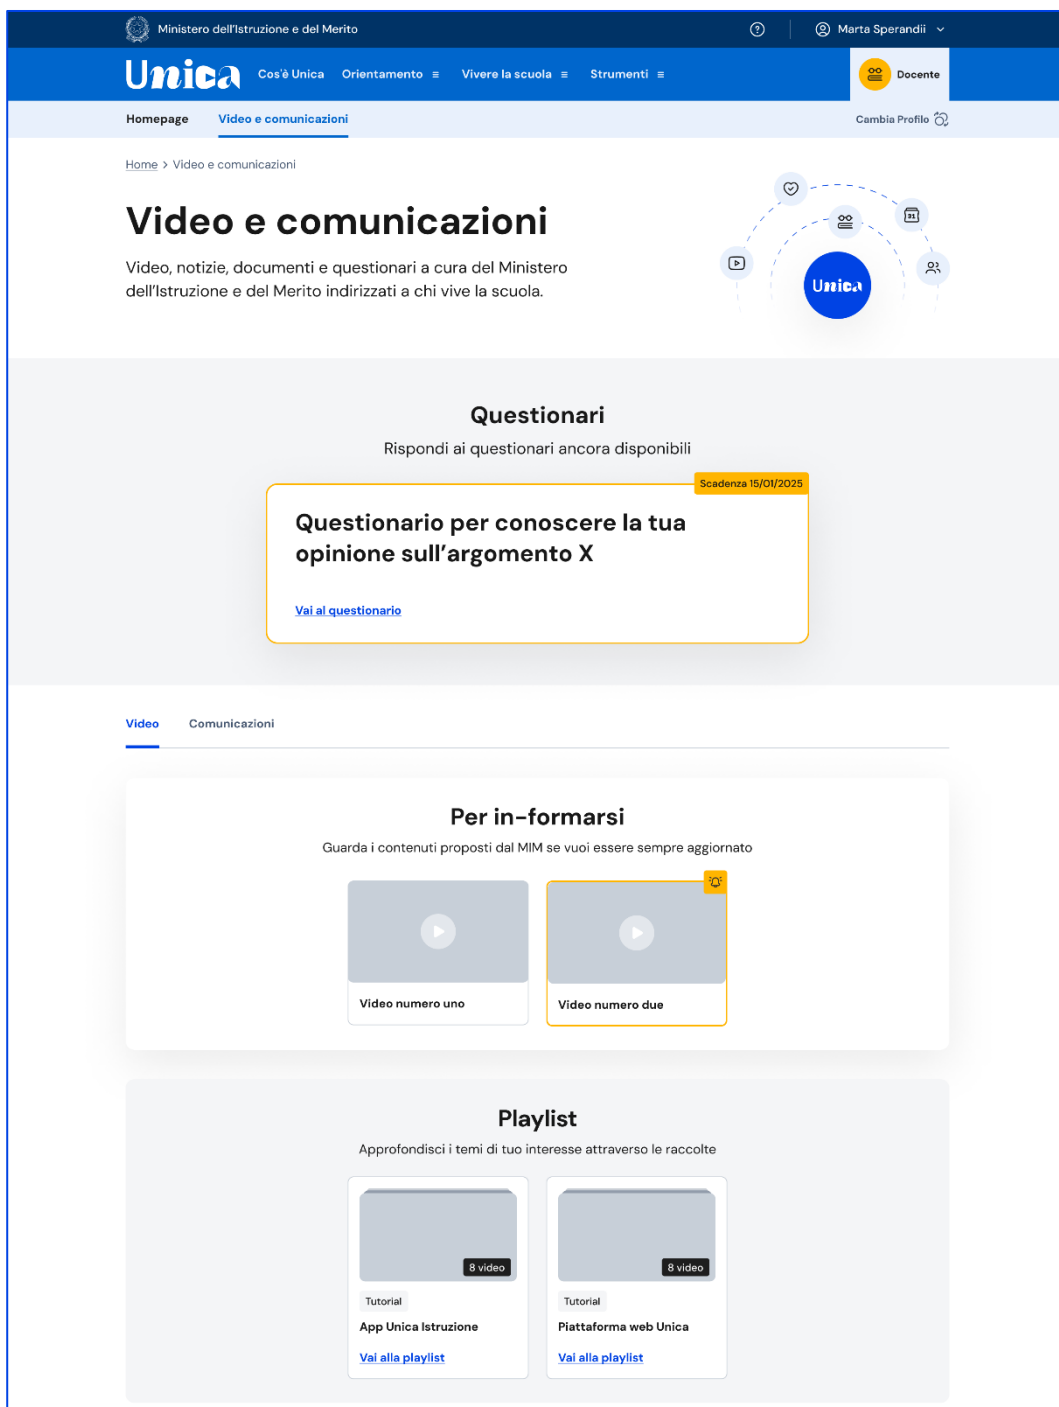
Ministero dell'Istruzione e del Merito

Marta Sperandii

Unica Cos'è Unica Orientamento Vivere la scuola Strumenti

Docente

Homepage Video e comunicazioni

Cambia Profilo

Home > Video e comunicazioni

Video e comunicazioni

Video, notizie, documenti e questionari a cura del Ministero dell'Istruzione e del Merito indirizzati a chi vive la scuola.

31

Unica

Questionari

Rispondi ai questionari ancora disponibili

Scadenza 15/01/2025

Questionario per conoscere la tua opinione sull'argomento X

Vai al questionario

Video Comunicazioni

Per in-formarsi

Guarda i contenuti proposti dal MIM se vuoi essere sempre aggiornato

Video numero uno

Video numero due

Playlist

Approfondisci i temi di tuo interesse attraverso le raccolte

8 video

Tutorial

App Unica Istruzione

Vai alla playlist

8 video

Tutorial

Piattaforma web Unica

Vai alla playlist